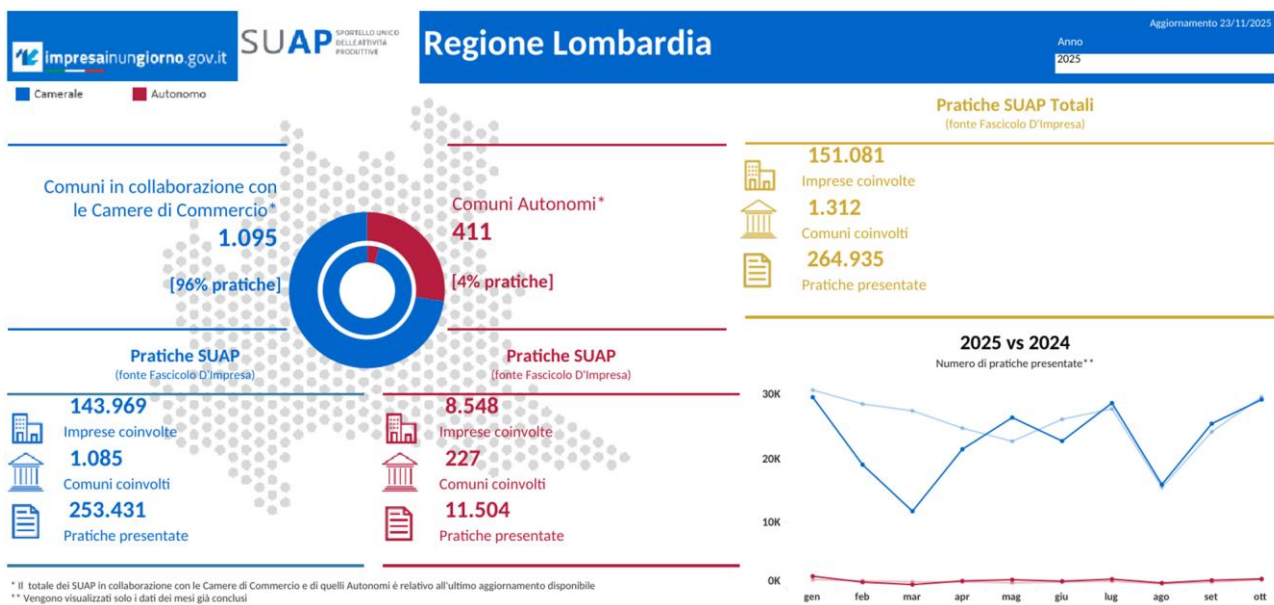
impresainungiorno.gov.it

SUAP SPORTELLO UNICO DELLE ATTIVITÀ PRODUTTIVE

Regione Lombardia

Aggiornamento 23/11/2025

Anno

2025

Camerale

Autonomo

Comuni in collaborazione con le Camere di Commercio*

1.095

[96% pratiche]

Comuni Autonomi*

411

[4% pratiche]

Pratiche SUAP

(fonte Fascicolo D'Impresa)

143.969

Imprese coinvolte

1.085

Comuni coinvolti

253.431

Pratiche presentate

Pratiche SUAP

(fonte Fascicolo D'Impresa)

8.548

Imprese coinvolte

227

Comuni coinvolti

11.504

Pratiche presentate

Pratiche SUAP Totali

(fonte Fascicolo D'Impresa)

151.081

Imprese coinvolte

1.312

Comuni coinvolti

264.935

Pratiche presentate

2025 vs 2024

Numero di pratiche presentate**

30K

20K

10K

0K

gen feb mar apr mag giu lug ago set ott

* Il totale dei SUAP in collaborazione con le Camere di Commercio e di quelli Autonomi è relativo all'ultimo aggiornamento disponibile

** Vengono visualizzati solo i dati dei mesi già conclusi